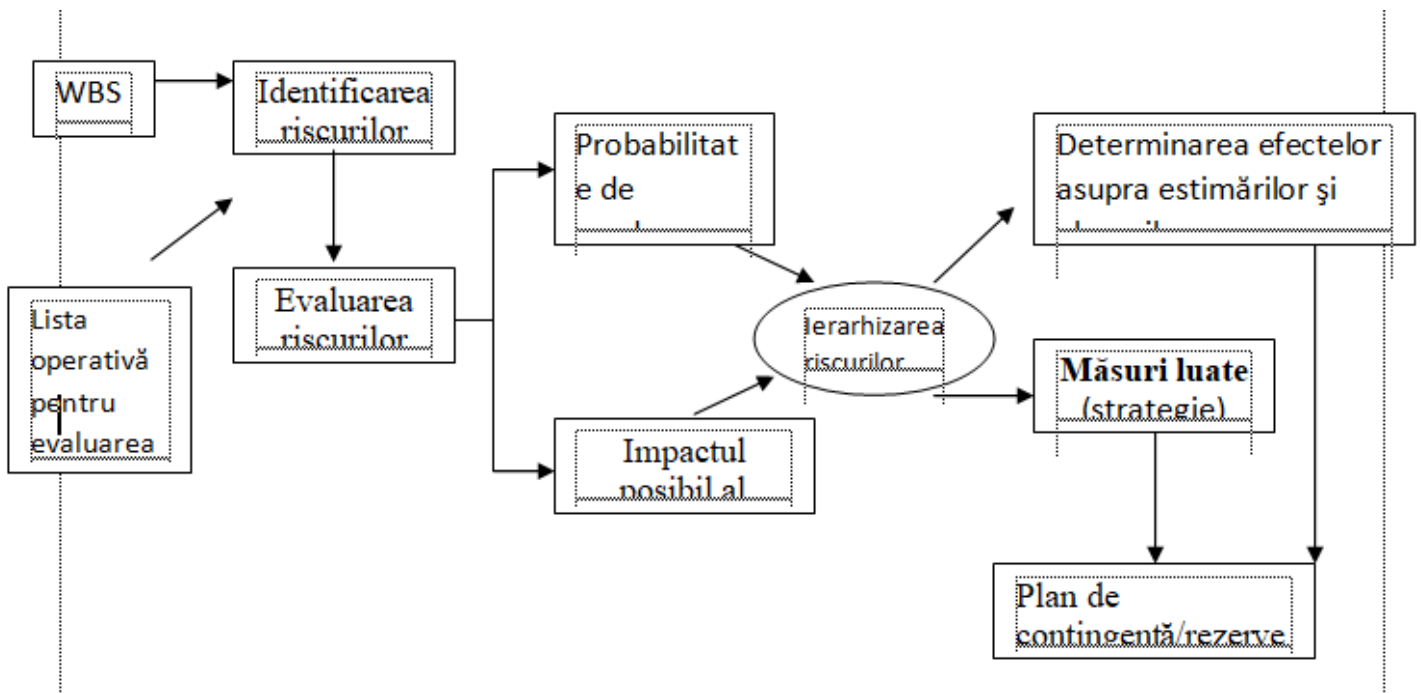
WBS

Identificarea riscurilor

Lista operativă pentru evaluarea

Evaluarea riscurilor

Probabilitate de

Impactul posibil al

Ierarhizarea riscurilor

Determinarea efectelor asupra estimărilor şi

Măsuri luate (strategie)

Plan de contingentă/rezerve